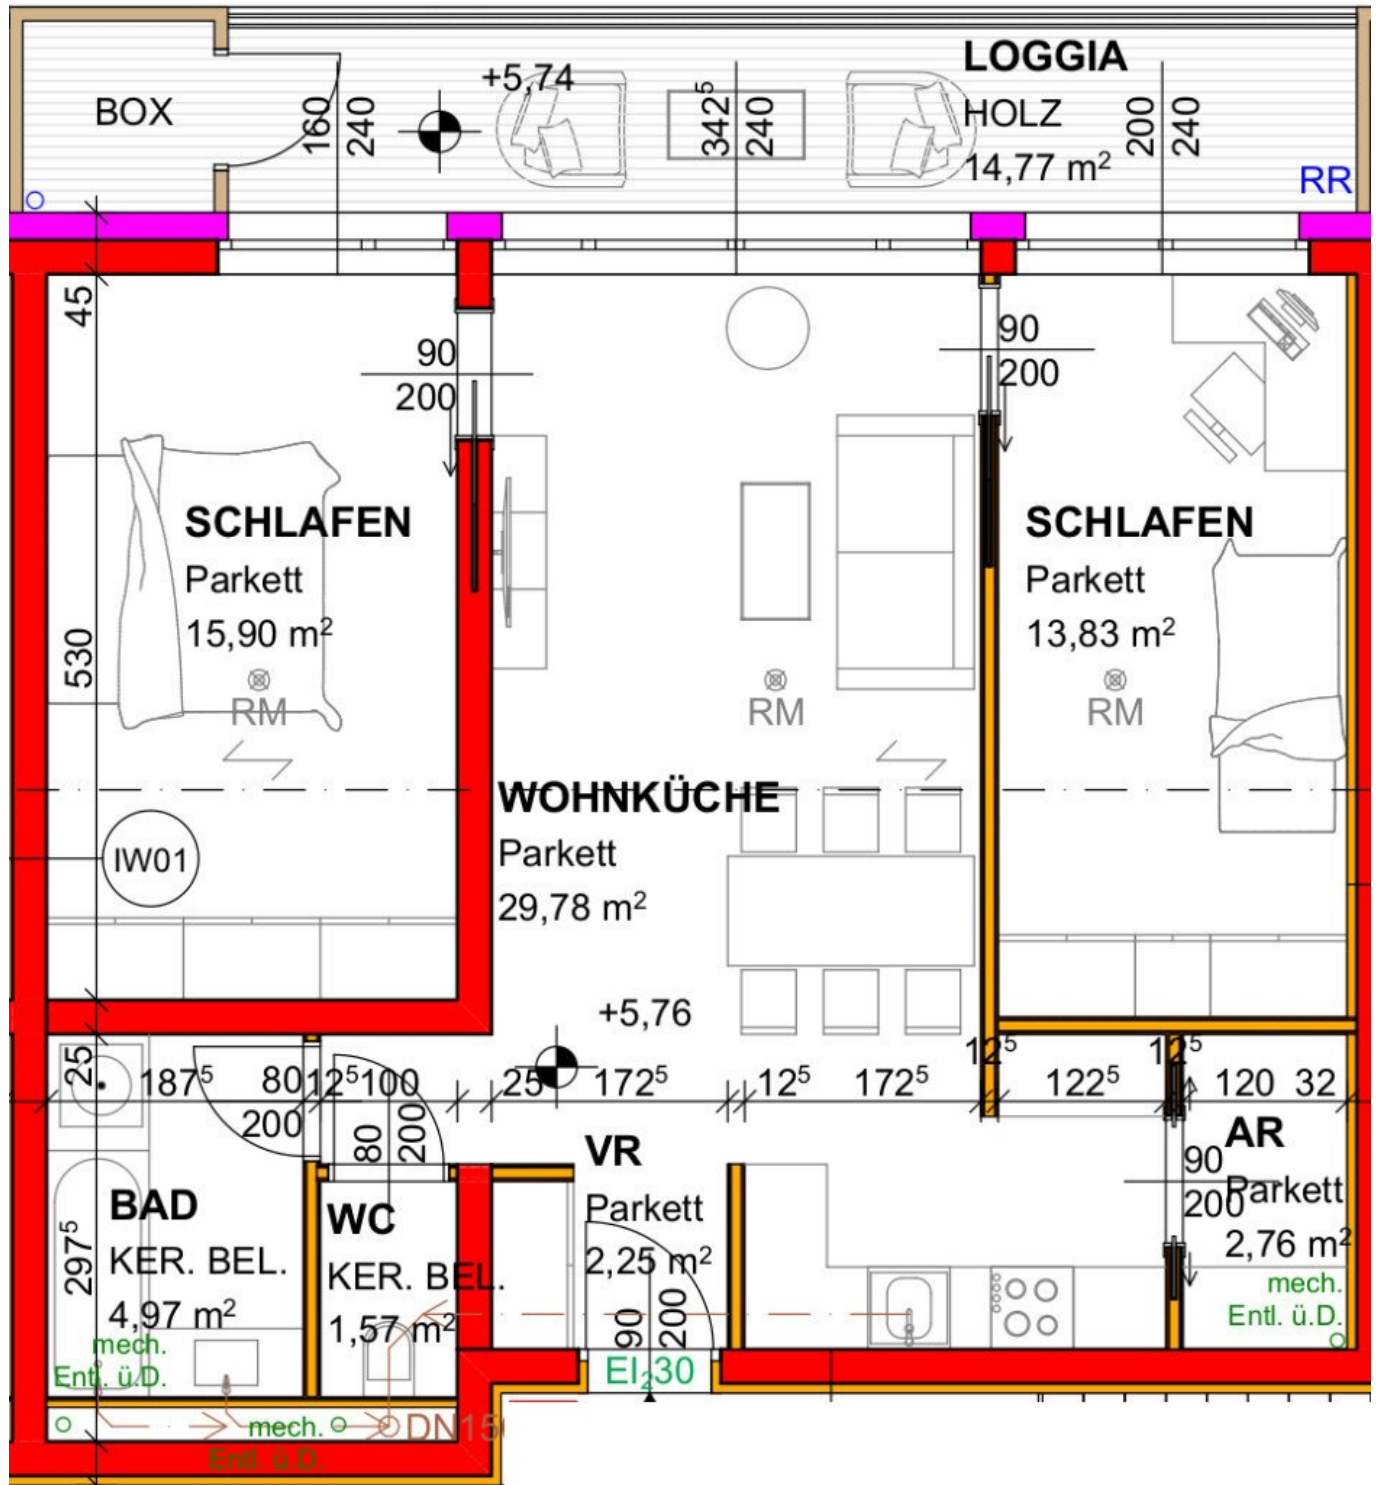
BOX
160
240
+5,74
$342^5$
240
LOGGIA
HOLZ
14,77 m²
200
240
RR

45
90
200
90
200
SCHLAFEN
Parkett
15,90 m²
RM
530
SCHLAFEN
Parkett
13,83 m²
RM
RM
WOHNKÜCHE
Parkett
29,78 m²
IW01
+5,76
25
$187^5$
80
$12^5$
100
200
25
$172^5$
$12^5$
$172^5$
$12^5$
$122^5$
$12^5$
120
32
80
200
$297^5$
BAD
KER. BEL.
4,97 m²
mech.
Entl. ü.D.
WC
KER. BEL.
1,57 m²
VR
Parkett
2,25 m²
90
200
AR
90
200
Parkett
2,76 m²
mech.
Entl. ü.D.
$EI_230$
mech.
Entl. ü.D.
DN15